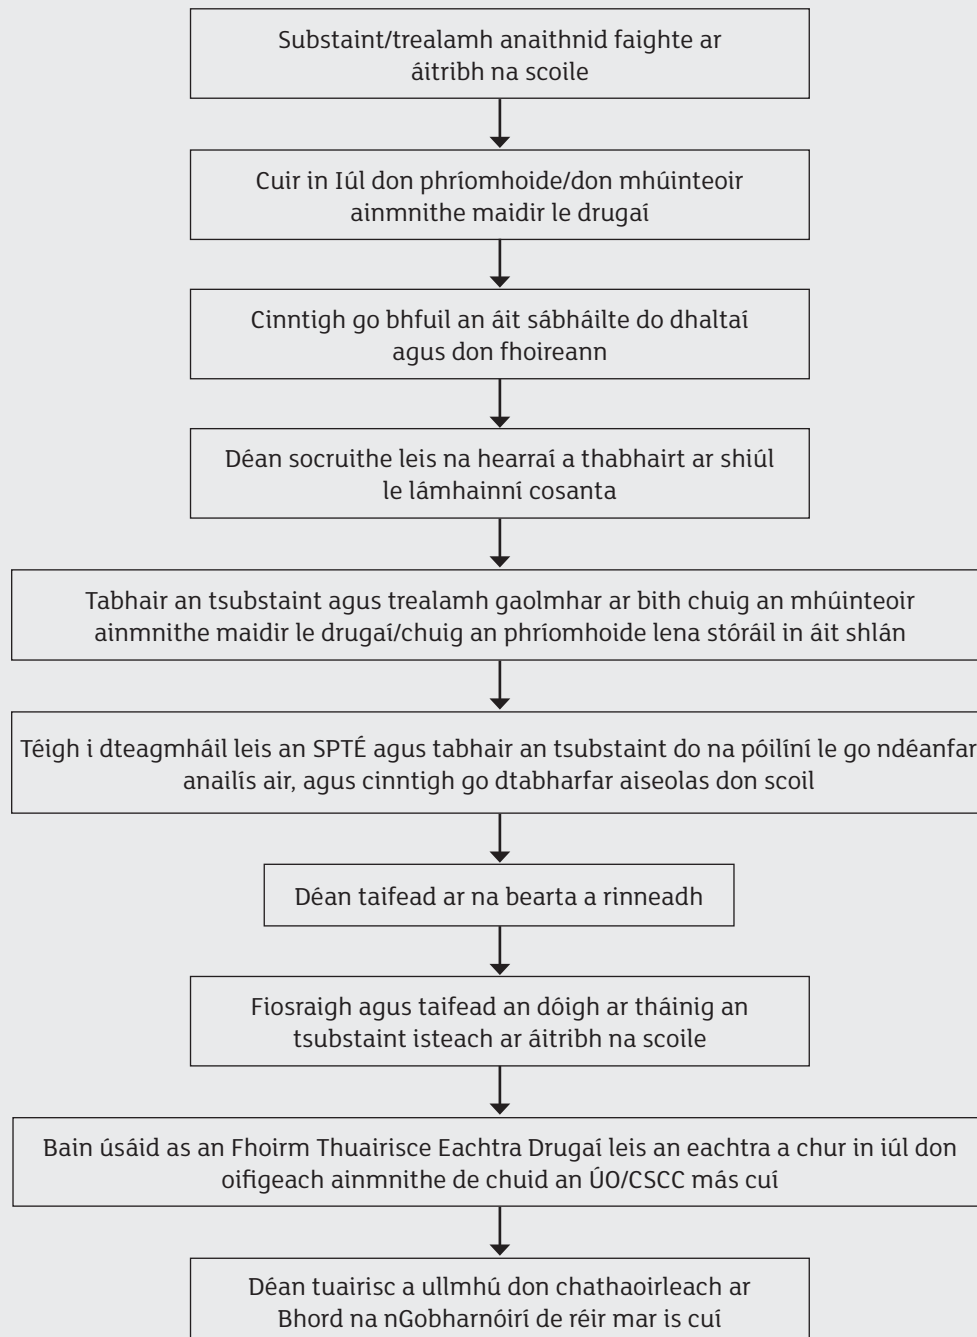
Substaint/trealamh anaithnid faighte ar áitribh na scoile

Cuir in Iúl don phríomhoide/don mhúinteoir ainmnithe maidir le drugaí

Cinntigh go bhfuil an áit sábháilte do dhaltaí agus don fhoireann

Déan socruithe leis na hearraí a thabhairt ar shiúl le lámhainní cosanta

Tabhair an tsubstaint agus trealamh gaolmhar ar bith chuig an mhúinteoir ainmnithe maidir le drugaí/chuig an phríomhoide lena stóráil in áit shlán

Téigh i dteagmháil leis an SPTÉ agus tabhair an tsubstaint do na póilíní le go ndéanfar anailís air, agus cinntigh go dtabharfar aiseolas don scoil

Déan taifead ar na bearta a rinneadh

Fiosraigh agus taifead an dóigh ar tháinig an tsubstaint isteach ar áitribh na scoile

Bain úsáid as an Fhoirm Thuairisce Eachtra Drugaí leis an eachtra a chur in iúl don oifigeach ainmnithe de chuid an ÚO/CSCC más cuí

Déan tuairisc a ullmhú don chathaoirleach ar Bhord na nGobharnóirí de réir mar is cuí